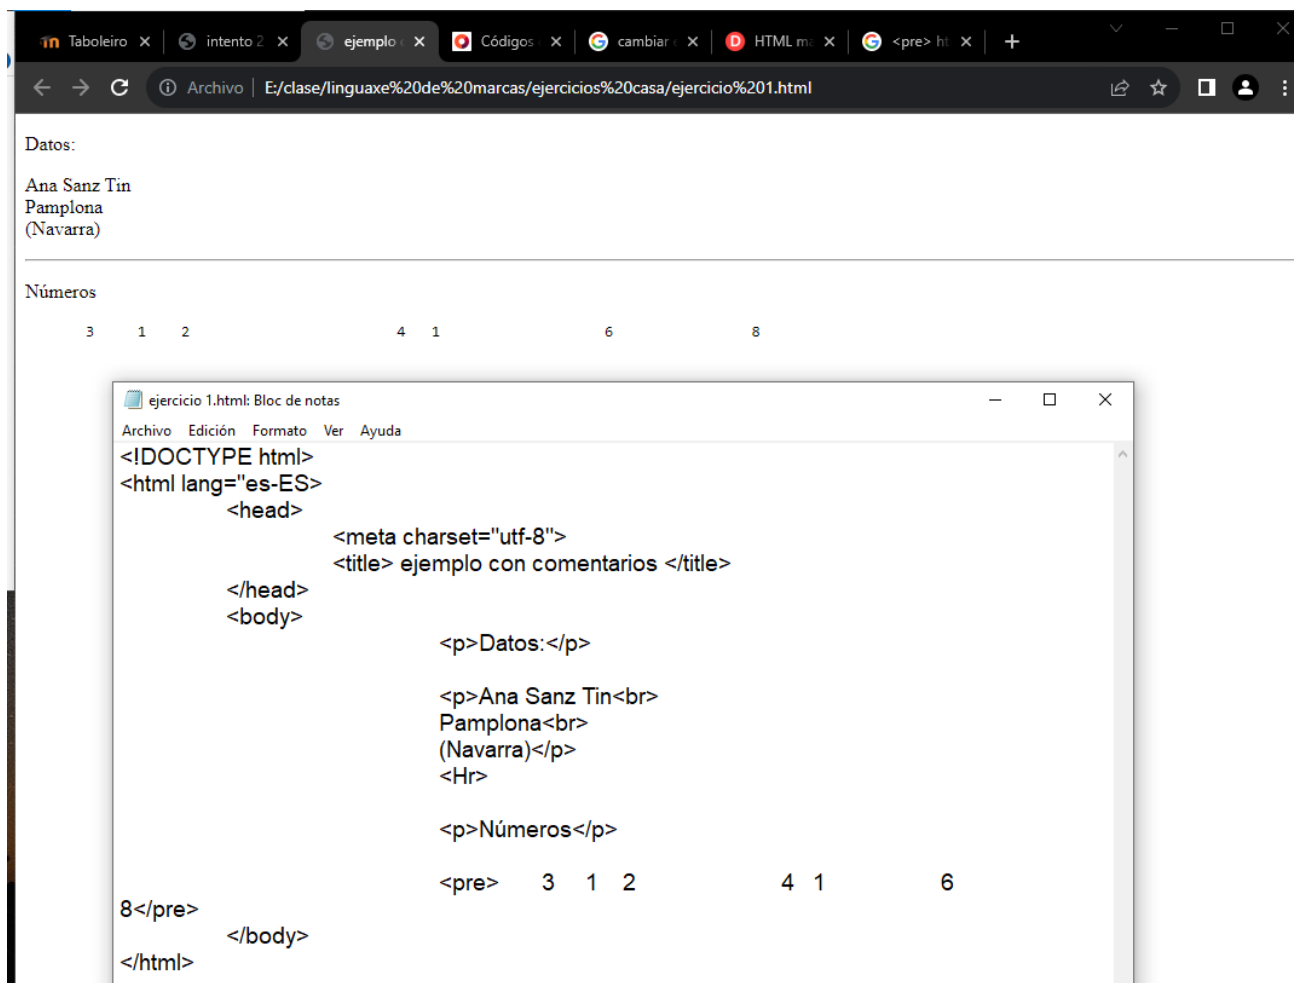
Taboleiro × intento 2 × ejemplo × Códigos × cambiar × HTML m × <pre> ht × +

Archivo | E:/clase/linguaxe%20de%20marcas/ejercicios%20casa/ejercicio%201.html

Datos:

Ana Sanz Tin
Pamplona
(Navarra)

Números

3 1 2 4 1 6 8

ejercicio 1.html: Bloc de notas

Archivo Edición Formato Ver Ayuda

<!DOCTYPE html>
<html lang="es-ES">
<head>
<meta charset="utf-8">
<title> ejemplo con comentarios </title>
</head>
<body>
<p>Datos:</p>

<p>Ana Sanz Tin<br>
Pamplona<br>
(Navarra)</p>
<Hr>

<p>Números</p>

<pre> 3 1 2 4 1 6
8</pre>
</body>
</html>